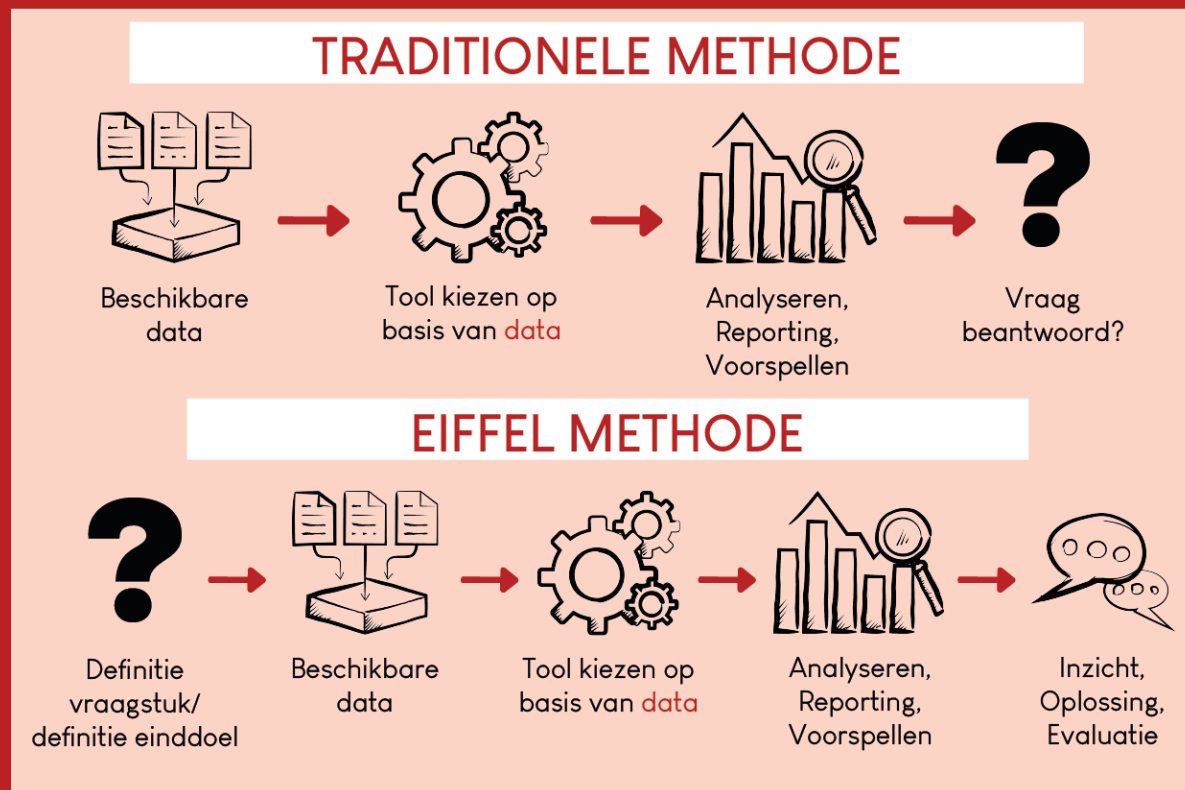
TRADITIONELE METHODE

Beschikbare data

Tool kiezen op basis van data

Analyseren, Reporting, Voorspellen

Vraag beantwoord?

EIFFEL METHODE

Definitie vraagstuk/ definitie einddoel

Beschikbare data

Tool kiezen op basis van data

Analyseren, Reporting, Voorspellen

Inzicht, Oplossing, Evaluatie